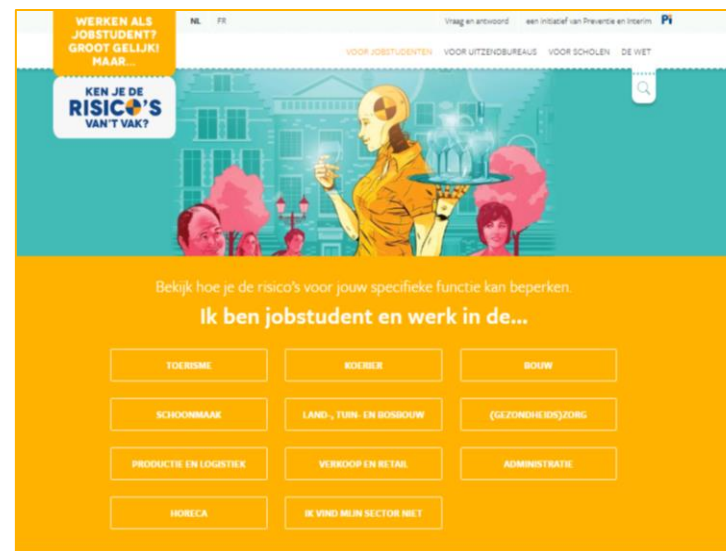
WERKEN ALS JOBSTUDENT? GROOT GELIJK! MAAR...

KEN JE DE RISICO'S VAN'T VAK?

NL FR

Vraag en antwoord een initiatief van Preventie en Interim Pi

VOOR JOBSTUDENTEN VOOR UITZENDBUREAUS VOOR SCHOLEN DE WET

Bekijk hoe je de risico's voor jouw specifieke functie kan beperken.

Ik ben jobstudent en werk in de...

| TOERISME | KOERIER | BOUW |
|---|---|---|
| SCHOONMAAK | LAND-, TUIN- EN BOSBOUW | (GEZONDHEIDS)ZORG |
| PRODUCTIE EN LOGISTIEK | VERKOOP EN RETAIL | ADMINISTRATIE |
| HORECA | IK VIND MIJN SECTOR NIET | |